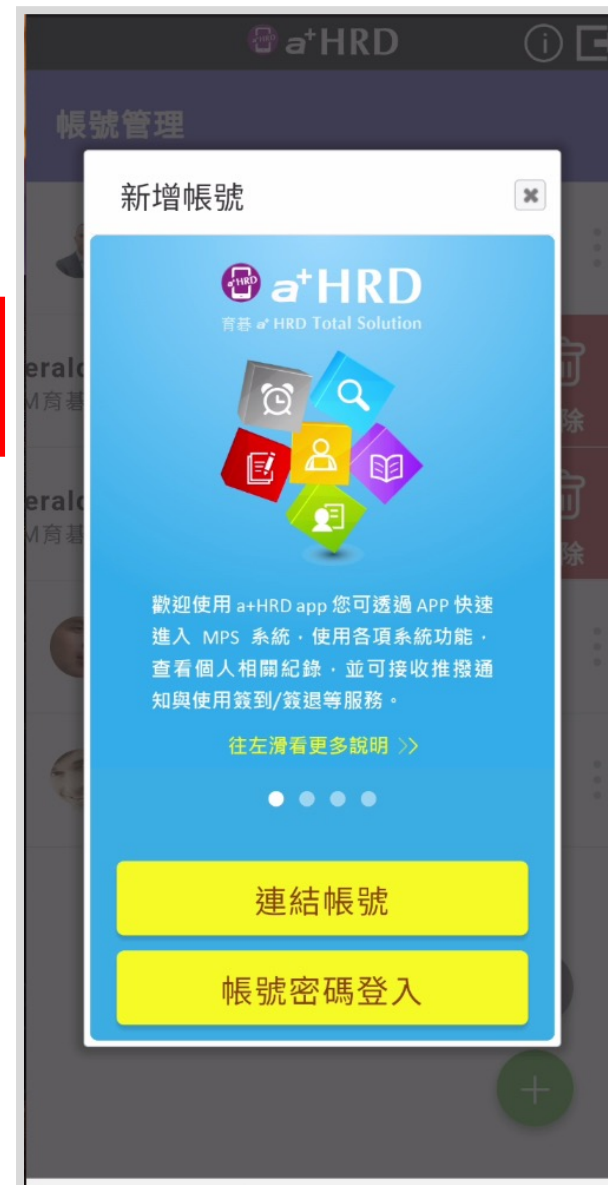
a+HRD

帳號管理

eralc
M育碁

eralc
M育碁

除

除

新增帳號

a+HRD
育碁 a+ HRD Total Solution

歡迎使用 a+HRD app 您可透過 APP 快速進入 MPS 系統，使用各項系統功能，查看個人相關紀錄，並可接收推撥通知與使用簽到/簽退等服務。

往左滑看更多說明 >>

連結帳號

帳號密碼登入

+